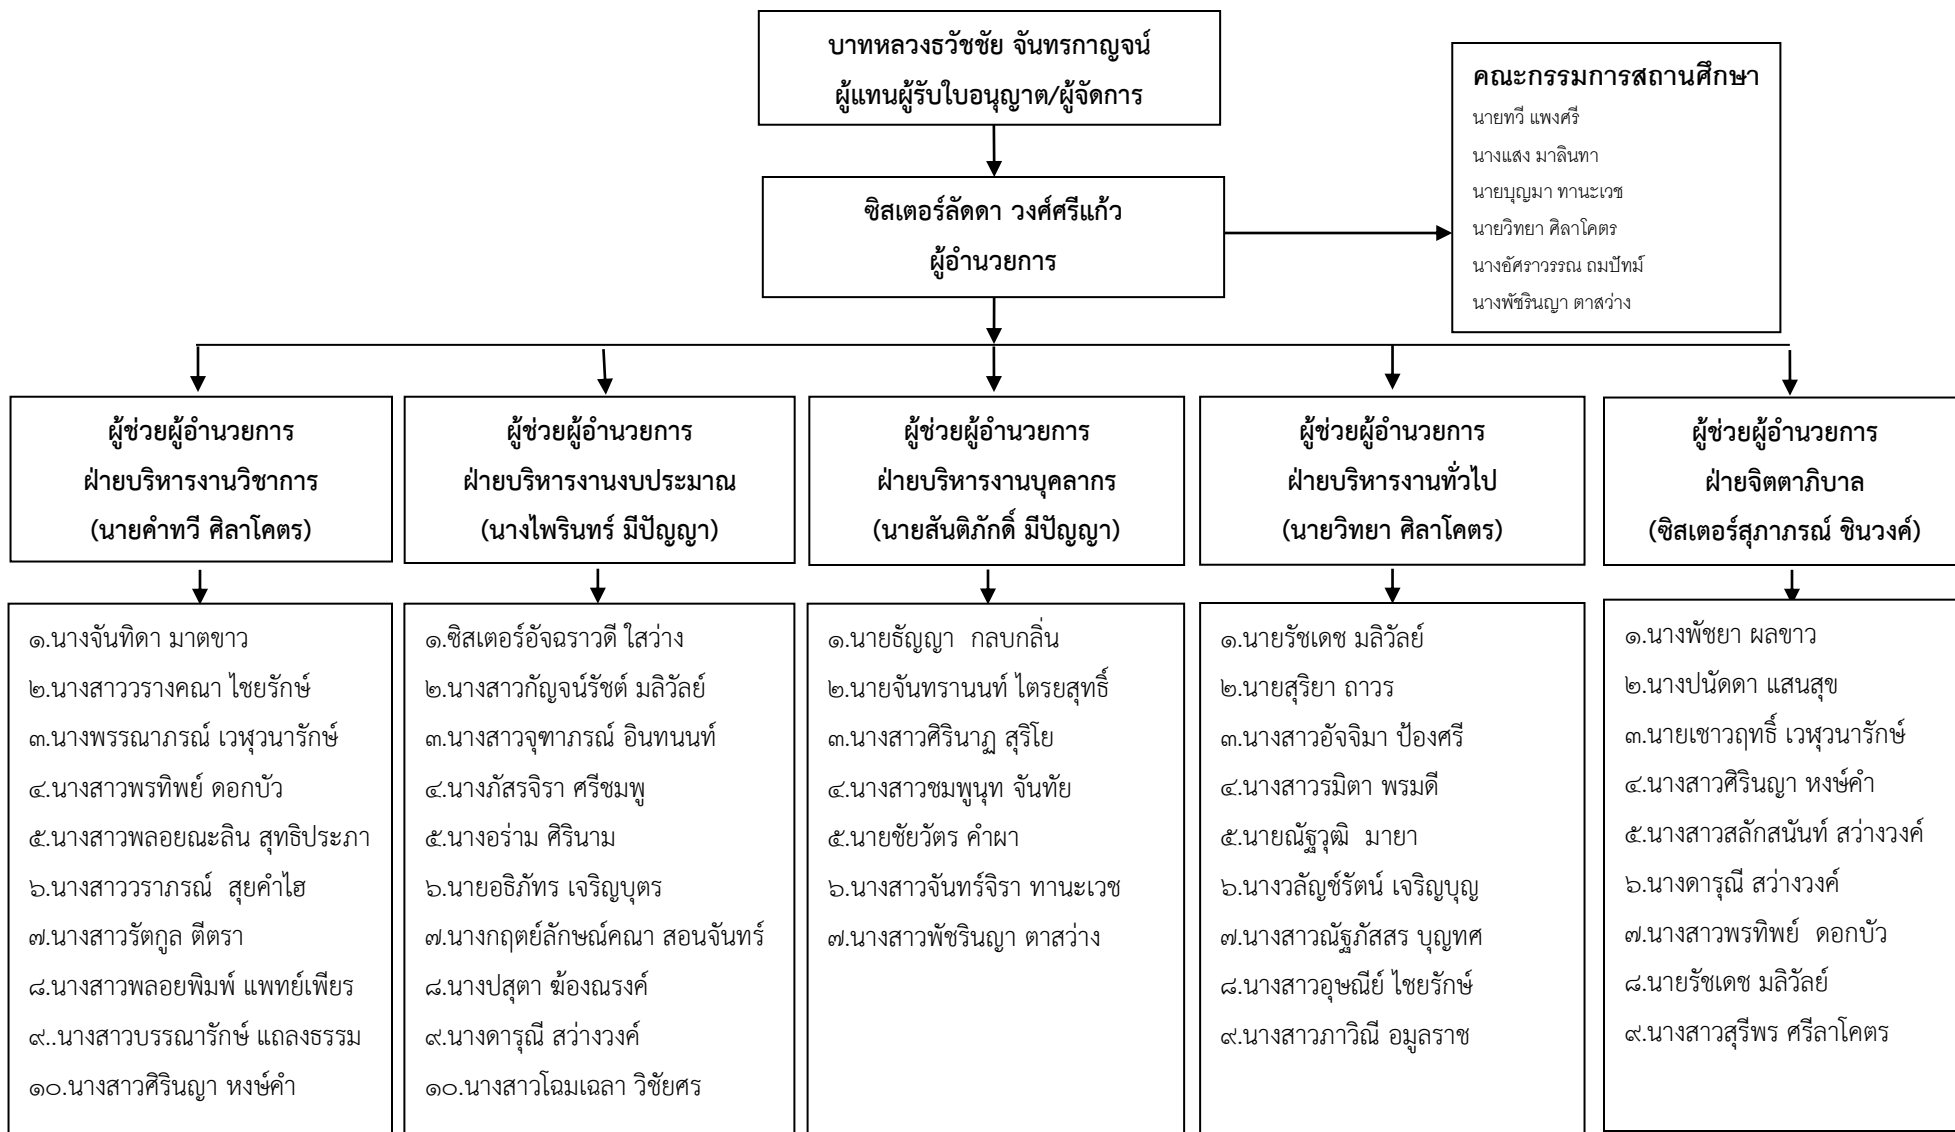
บาทหลวงธวัชชัย จันทรกาญจน์
ผู้แทนผู้รับใบอนุญาต/ผู้จัดการ

คณะกรรมการสถานศึกษา
นายทวี แพงศรี
นางแสง มาลินทา
นายบุญมา ทานะเวช
นายวิทยา ศิลาโคตร
นางอัศราวรรณ ถมปัทม์
นางพัชรินญา ตาสว่าง

ซิสเตอร์ลัดดา วงศ์ศรีแก้ว
ผู้อำนวยการ

ผู้ช่วยผู้อำนวยการ
ฝ่ายบริหารงานวิชาการ
(นายคำทวี ศิลาโคตร)

๑.นางจันทิดา มาตขาว
๒.นางสาววรางคณา ไชยรักษ์
๓.นางพรรณาภรณ์ เวฬุวนารักษ์
๔.นางสาวพรทิพย์ ดอกบัว
๕.นางสาวพลอยณะลิน สุทธิประภา
๖.นางสาววราภรณ์ สุยคำไฮ
๗.นางสาวรัตกูล ตีตรา
๘.นางสาวพลอยพิมพ์ แพทย์เพียร
๙..นางสาวบรรณารักษ์ แถลงธรรม
๑๐.นางสาวศิรินญา หงษ์คำ

ผู้ช่วยผู้อำนวยการ
ฝ่ายบริหารงานงบประมาณ
(นางไพรินทร์ มีปัญญา)

๑.ซิสเตอร์อัจฉราวดี ใสว่าง
๒.นางสาวกัญจน์รัชต์ มลิวัลย์
๓.นางสาวจุฑาภรณ์ อินทนนท์
๔.นางภัสรจิรา ศรีชมพู
๕.นางอร่าม ศิรินาม
๖.นายอธิภัทร เจริญบุตร
๗.นางกฤตย์ลักษณ์คณา สอนจันทร์
๘.นางปสุตา ฆ้องณรงค์
๙.นางดารุณี สว่างวงค์
๑๐.นางสาวโฉมเฉลา วิชัยศร

ผู้ช่วยผู้อำนวยการ
ฝ่ายบริหารงานบุคลากร
(นายสันติภักดิ์ มีปัญญา)

๑.นายธัญญา กลบกลิ่น
๒.นายจันทรานนท์ ไตรยสุทธิ์
๓.นางสาวศิรินาฏ สุริโย
๔.นางสาวชมพูนุท จันทัย
๕.นายชัยวัตร คำผา
๖.นางสาวจันทร์จิรา ทานะเวช
๗.นางสาวพัชรินญา ตาสว่าง

ผู้ช่วยผู้อำนวยการ
ฝ่ายบริหารงานทั่วไป
(นายวิทยา ศิลาโคตร)

๑.นายรัชเดช มลิวัลย์
๒.นายสุริยา ถาวร
๓.นางสาวอัจจิมา ป้องศรี
๔.นางสาวรมิตา พรมดี
๕.นายณัฐวุฒิ มายา
๖.นางวลัญช์รัตน์ เจริญบุญ
๗.นางสาวณัฐภัสสร บุญทศ
๘.นางสาวอุษณีย์ ไชยรักษ์
๙.นางสาวภาวิณี อมูลราช

ผู้ช่วยผู้อำนวยการ
ฝ่ายจิตตาภิบาล
(ซิสเตอร์สุภาภรณ์ ชินวงค์)

๑.นางพัชยา ผลขาว
๒.นางปนัดดา แสนสุข
๓.นายเชาวฤทธิ์ เวฬุวนารักษ์
๔.นางสาวศิรินญา หงษ์คำ
๕.นางสาวสลักสนันท์ สว่างวงค์
๖.นางดารุณี สว่างวงค์
๗.นางสาวพรทิพย์ ดอกบัว
๘.นายรัชเดช มลิวัลย์
๙.นางสาวสุรีพร ศรีลาโคตร